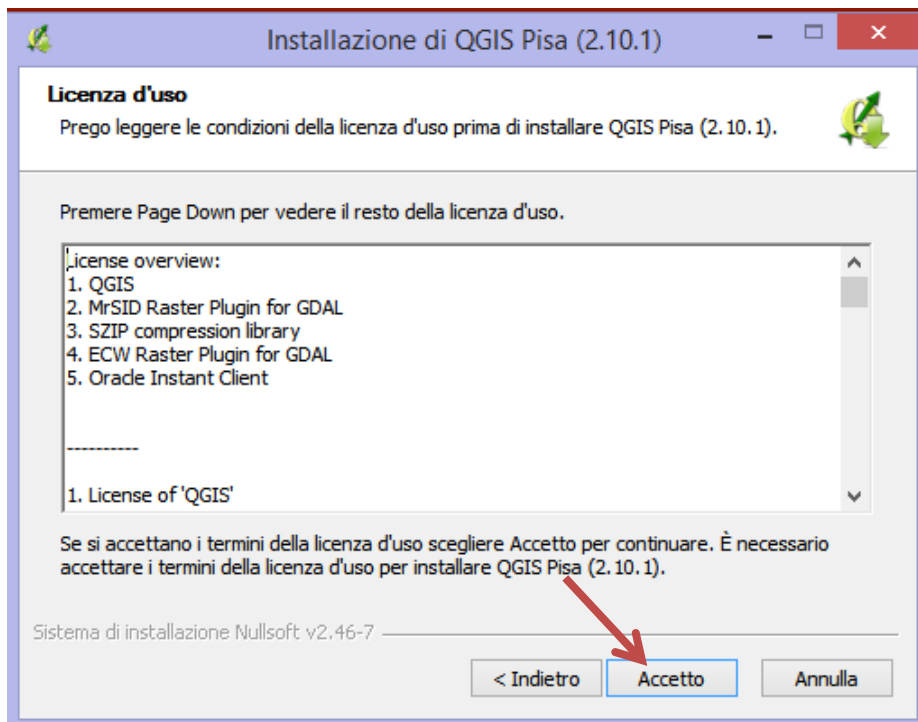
Installazione di QGIS Pisa (2.10.1)

Licenza d'uso

Prego leggere le condizioni della licenza d'uso prima di installare QGIS Pisa (2.10.1).

Premere Page Down per vedere il resto della licenza d'uso.

License overview:
1. QGIS
2. MrSID Raster Plugin for GDAL
3. SZIP compression library
4. ECW Raster Plugin for GDAL
5. Oracle Instant Client

----------

1. License of 'QGIS'

Se si accettano i termini della licenza d'uso scegliere Accetto per continuare. È necessario accettare i termini della licenza d'uso per installare QGIS Pisa (2.10.1).

Sistema di installazione Nullsoft v2.46-7

< Indietro
Accetto
Annulla